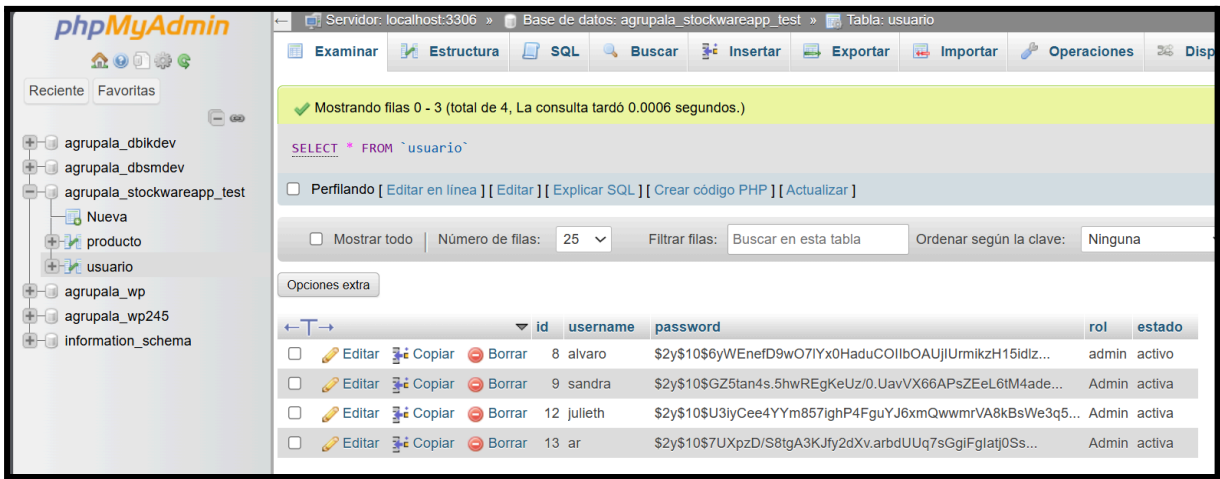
phpMyAdmin

Reciente Favoritas

agrupala_dbikdev
agrupala_dbsmdev
agrupala_stockwareapp_test
Nueva
producto
usuario
agrupala_wp
agrupala_wp245
information_schema

Servidor: localhost:3306 » Base de datos: agrupala_stockwareapp_test » Tabla: usuario

Examinar Estructura SQL Buscar Insertar Exportar Importar Operaciones Disp

Mostrando filas 0 - 3 (total de 4, La consulta tardó 0.0006 segundos.)

SELECT * FROM `usuario`

Perfilando [ Editar en línea ] [ Editar ] [ Explicar SQL ] [ Crear código PHP ] [ Actualizar ]

Mostrar todo | Número de filas: 25 Filtrar filas: Buscar en esta tabla Ordenar según la clave: Ninguna

Opciones extra

| | | | | id | username | password | rol | estado |
|---|---|---|---|---|---|---|---|---|
| | Editar | Copiar | Borrar | 8 | alvaro | $2y$10$6yWEnefD9wO7lYx0HaduCOIIbOAUjIUrmikzH15idlz... | admin | activo |
| | Editar | Copiar | Borrar | 9 | sandra | $2y$10$GZ5tan4s.5hwREgKeUz/0.UavVX66APsZEeL6tM4ade... | Admin | activa |
| | Editar | Copiar | Borrar | 12 | julieth | $2y$10$U3iyCee4YYm857ighP4FguYJ6xmQwwmrVA8kBsWe3q5... | Admin | activa |
| | Editar | Copiar | Borrar | 13 | ar | $2y$10$7UXpzD/S8tgA3KJfy2dXv.arbdUUq7sGgiFglatj0Ss... | Admin | activa |